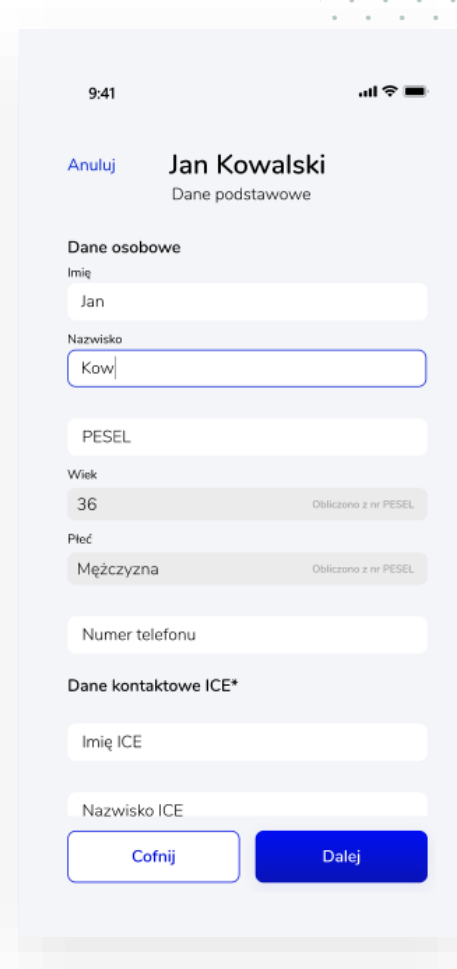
9:41

Anuluj

Jan Kowalski

Dane podstawowe

Dane osobowe

Imię

Jan

Nazwisko

Kow

PESEL

Wiek

36

Obliczono z nr PESEL

Płeć

Mężczyzna

Obliczono z nr PESEL

Numer telefonu

Dane kontaktowe ICE*

Imię ICE

Nazwisko ICE

Cofnij

Dalej